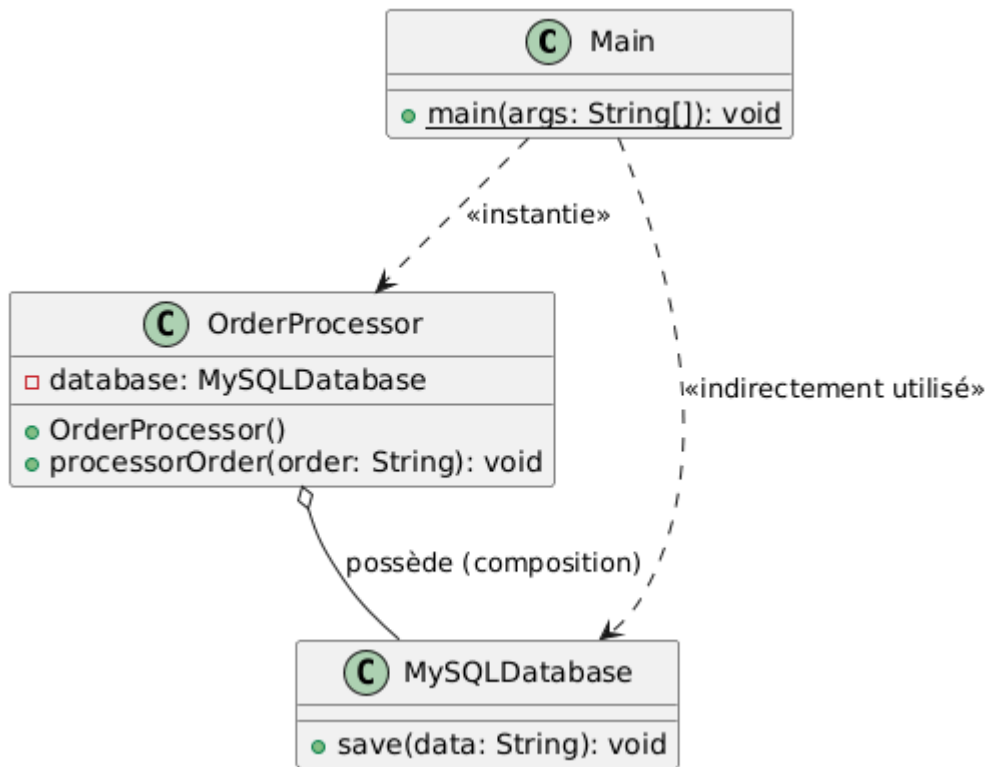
C Main

+ main(args: String[]): void

«instantie»

«indirectement utilisé»

C OrderProcessor

- database: MySQLDatabase

+ OrderProcessor()
+ processorOrder(order: String): void

possède (composition)

C MySQLDatabase

+ save(data: String): void